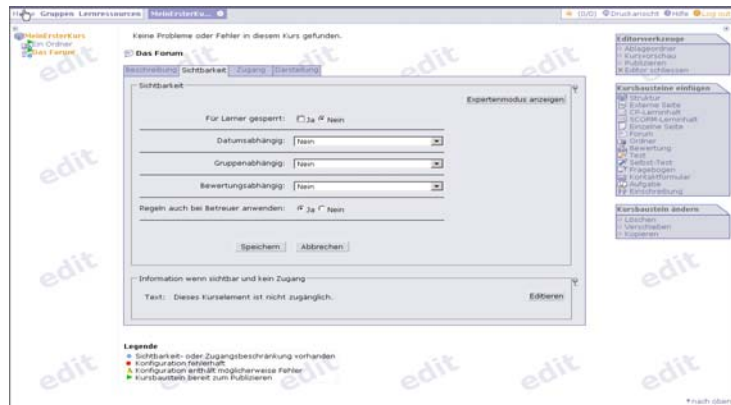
Home Gruppen Lernressourcen MeinErsterKu...

(0/0) Druckansicht Hilfe Log out

MeinErsterKurs
Ein Ordner
Das Forum

Keine Probleme oder Fehler in diesem Kurs gefunden.

Das Forum

Beschreibung Sichtbarkeit Zugang Darstellung

Sichtbarkeit

Expertenmodus anzeigen

Für Lerner gesperrt: Ja Nein

Datumsabhängig: Nein

Gruppenabhängig: Nein

Bewertungsabhängig: Nein

Regeln auch bei Betreuer anwenden: Ja Nein

Speichern Abbrechen

Information wenn sichtbar und kein Zugang

Text: Dieses Kurselement ist nicht zugänglich.

Editieren

Legende
Sichtbarkeit- oder Zugangsbeschränkung vorhanden
Konfiguration fehlerhaft
Konfiguration enthält möglicherweise Fehler
Kursbaustein bereit zum Publizieren

Editorwerkzeuge
Ablageordner
Kursvorschau
Publizieren
Editor schliessen

Kursbausteine einfügen
Struktur
Externe Seite
CP-Lerninhalt
SCORM-Lerninhalt
Einzelne Seite
Forum
Ordner
Bewertung
Test
Selbst-Test
Fragebogen
Kontaktformular
Aufgabe
Einschreibung

Kursbaustein ändern
Löschen
Verschieben
Kopieren

nach oben

edit edit edit edit edit edit edit edit edit edit edit edit edit edit